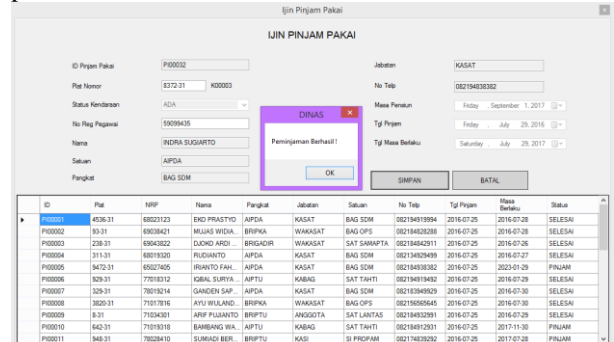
Ijin Pinjam Pakai

IJIN PINJAM PAKAI

ID Pinjam Pakai PI00032
Plat Nomor 8372-31 K00003
Status Kendaraan ADA
No Reg Pegawai 59099435
Nama INDRA SUGIARTO
Satuan AIPDA
Pangkat BAG SDM

Jabatan KASAT
No Telp 082194838382
Masa Pensiun Friday , September 1, 2017
Tgl Pinjam Friday , July 29, 2016
Tgl Masa Berlaku Saturday , July 29, 2017

DINAS
Peminjaman Berhasil !
OK

SIMPAN
BATAL

| ID | Plat | NRP | Nama | Pangkat | Jabatan | Satuan | No Telp | Tgl Pinjam | Masa Berlaku | Status |
|---|---|---|---|---|---|---|---|---|---|---|
| PI00001 | 4536-31 | 68023123 | EKO PRASTYO | AIPDA | KASAT | BAG SDM | 082194819994 | 2016-07-25 | 2016-07-28 | SELESAI |
| PI00002 | 93-31 | 69038421 | MUJAS WIDIA... | BRIPKA | WAKASAT | BAG OPS | 082184828288 | 2016-07-25 | 2016-07-28 | SELESAI |
| PI00003 | 238-31 | 69043822 | DJOKO ARDI ... | BRIGADIR | WAKASAT | SAT SAMAPTA | 082184842911 | 2016-07-25 | 2016-07-26 | SELESAI |
| PI00004 | 311-31 | 68019320 | RUDIANTO | AIPDA | KASAT | BAG SDM | 082134929499 | 2016-07-25 | 2016-07-27 | SELESAI |
| PI00005 | 9472-31 | 65027405 | IRIANTO FAH... | AIPDA | KASAT | BAG SDM | 082184938382 | 2016-07-25 | 2023-01-29 | PINJAM |
| PI00006 | 929-31 | 77018312 | IQBAL SURYA ... | AIPTU | KABAG | SAT TAHTI | 082184919492 | 2016-07-25 | 2016-07-29 | SELESAI |
| PI00007 | 329-31 | 78019214 | GANDEN SAP... | AIPDA | KASAT | BAG SDM | 082183949929 | 2016-07-25 | 2016-07-30 | SELESAI |
| PI00008 | 3820-31 | 71017816 | AYU WULAND... | BRIPKA | WAKASAT | BAG OPS | 082156565645 | 2016-07-25 | 2016-07-30 | SELESAI |
| PI00009 | 8-31 | 71034301 | ARIF PUJIANTO | BRIPTU | ANGGOTA | SAT LANTAS | 082184932991 | 2016-07-25 | 2016-07-29 | SELESAI |
| PI00010 | 642-31 | 71019318 | BAMBANG WA... | AIPTU | KABAG | SAT TAHTI | 082184912931 | 2016-07-25 | 2017-11-30 | PINJAM |
| PI00011 | 948-31 | 78028410 | SUMIADI BER... | BRIPTU | KASI | SI PROPAM | 082174839292 | 2016-07-25 | 2017-07-28 | PINJAM |